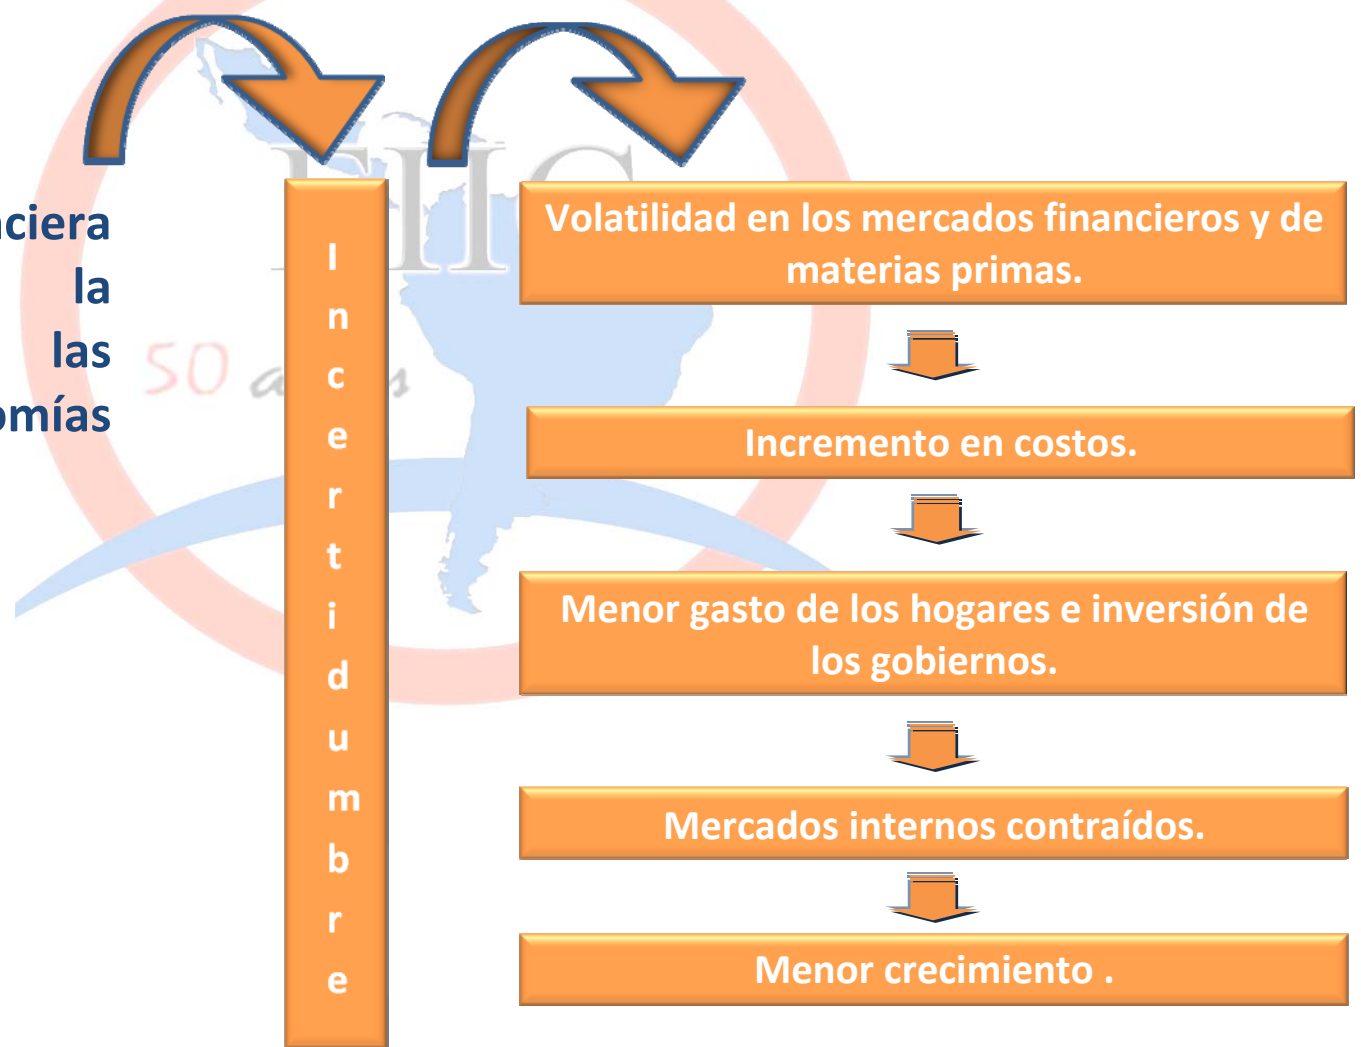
nciera
la
las
omías

50 años

FIIC

I
n
c
e
r
t
i
d
u
m
b
r
e

Volatilidad en los mercados financieros y de materias primas.

Incremento en costos.

Menor gasto de los hogares e inversión de los gobiernos.

Mercados internos contraídos.

Menor crecimiento .